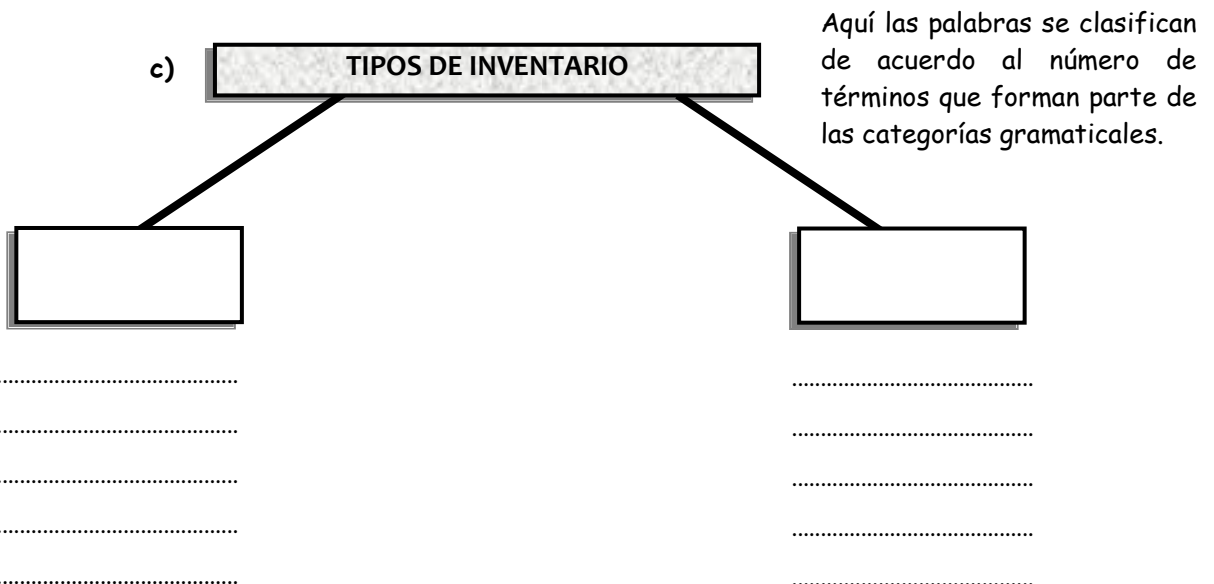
c) TIPOS DE INVENTARIO

Aquí las palabras se clasifican de acuerdo al número de términos que forman parte de las categorías gramaticales.

.......................................... ..........................................
.......................................... ..........................................
.......................................... ..........................................
.......................................... ..........................................
.......................................... ..........................................